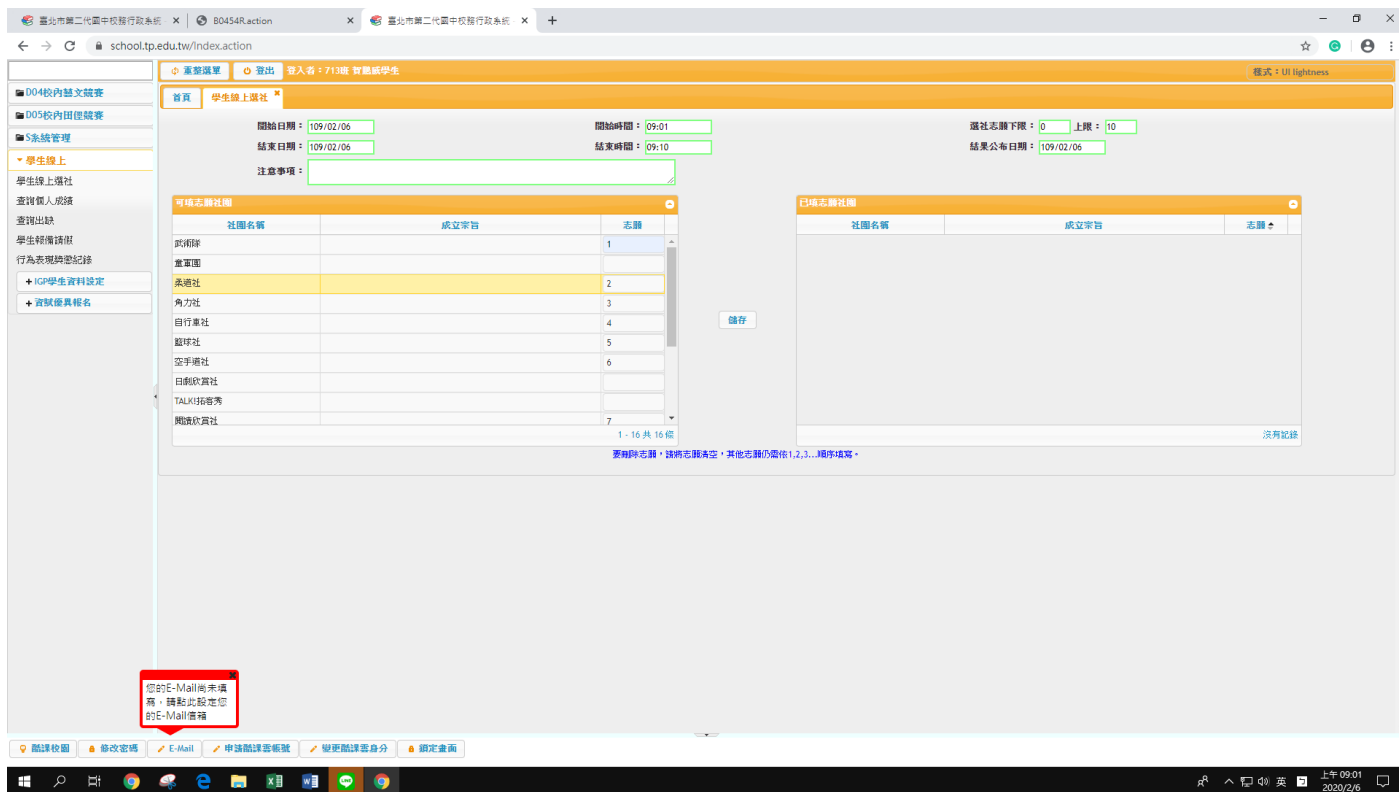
臺北市第二代國中校務行政系統 ×
B0454R.action ×
臺北市第二代國中校務行政系統 ×
+

school.tp.edu.tw/index.action

D04校內語文競賽
D05校內田徑競賽
S系統管理
學生線上
學生線上選社
查詢個人成績
查詢出缺
學生報備請假
行為表現獎懲紀錄
+ IGP學生資料設定
+ 資賦優異報名

收縮選單 登出 登入者：713班 曾鵬甄學生
樣式：UI lightness

首頁 學生線上選社

開始日期：109/02/06
結束日期：109/02/06
注意事項：
開始時間：09:01
結束時間：09:10
選社志願下限：0 上限：10
結果公布日期：109/02/06

可填志願社團

| 社團名稱 | 成立宗旨 | 志願 |
|---|---|---|
| 武術隊 | | 1 |
| 童軍團 | | |
| 柔道社 | | 2 |
| 角力社 | | 3 |
| 自行車社 | | 4 |
| 籃球社 | | 5 |
| 空手道社 | | 6 |
| 日劇欣賞社 | | |
| TALK!拓客秀 | | |
| 閱讀欣賞社 | | 7 |

1 - 16 共 16 條

儲存

已填志願社團

| 社團名稱 | 成立宗旨 | 志願 |
|---|---|---|

沒有記錄

要刪除志願，請將志願清空，其他志願仍需依1,2,3...順序填寫。

您的E-Mail尚未填寫，請點此設定您的E-Mail信箱

酷課校園 修改密碼 E-Mail 申請酷課雲帳號 變更酷課雲身分 鎖定畫面

英 上午 09:01 2020/2/6